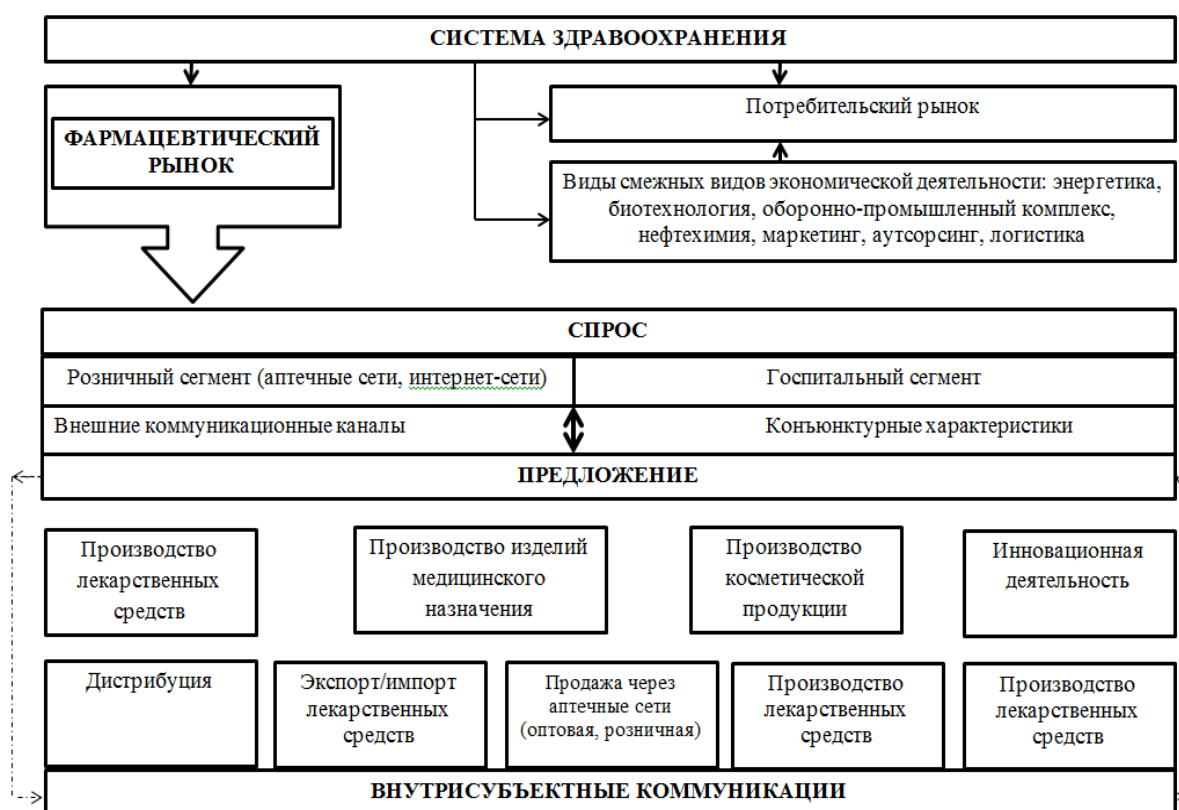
СИСТЕМА ЗДРАВООХРАНЕНИЯ

ФАРМАЦЕВТИЧЕСКИЙ РЫНОК

Потребительский рынок

Виды смежных видов экономической деятельности: энергетика, биотехнология, оборонно-промышленный комплекс, нефтехимия, маркетинг, аутсорсинг, логистика

СПРОС

Розничный сегмент (аптечные сети, интернет-сети)

Госпитальный сегмент

Внешние коммуникационные каналы

Конъюнктурные характеристики

ПРЕДЛОЖЕНИЕ

Производство лекарственных средств

Производство изделий медицинского назначения

Производство косметической продукции

Инновационная деятельность

Дистрибуция

Экспорт/импорт лекарственных средств

Продажа через аптечные сети (оптовая, розничная)

Производство лекарственных средств

Производство лекарственных средств

ВНУТРИСУБЪЕКТНЫЕ КОММУНИКАЦИИ